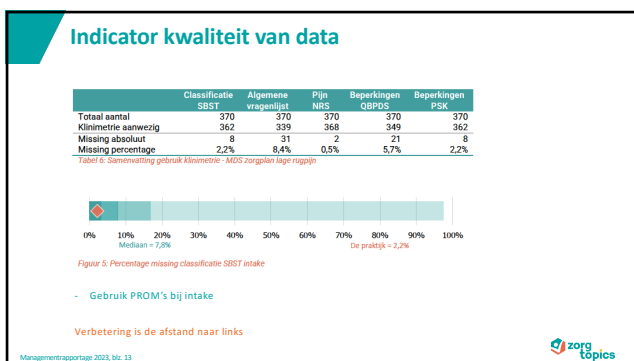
Indicator kwaliteit van data

| | Classificatie SBST | Algemene vragenlijst | Pijn NRS | Beperkingen QBPDS | Beperkingen PSK |
|---|---|---|---|---|---|
| Totaal aantal | 370 | 370 | 370 | 370 | 370 |
| Klinimetrie aanwezig | 362 | 339 | 368 | 349 | 362 |
| Missing absoluut | 8 | 31 | 2 | 21 | 8 |
| Missing percentage | 2,2% | 8,4% | 0,5% | 5,7% | 2,2% |

Tabel 6: Samenvatting gebruik klinimetrie - MDS zorgplan lage rugpijn

0% 10% 20% 30% 40% 50% 60% 70% 80% 90% 100%

Mediaan = 7,8%

De praktijk = 2,2%

Figuur 5: Percentage missing classificatie SBST intake

- Gebruik PROM's bij intake

Verbetering is de afstand naar links

Managementrapportage 2023, blz. 13

zorg topics